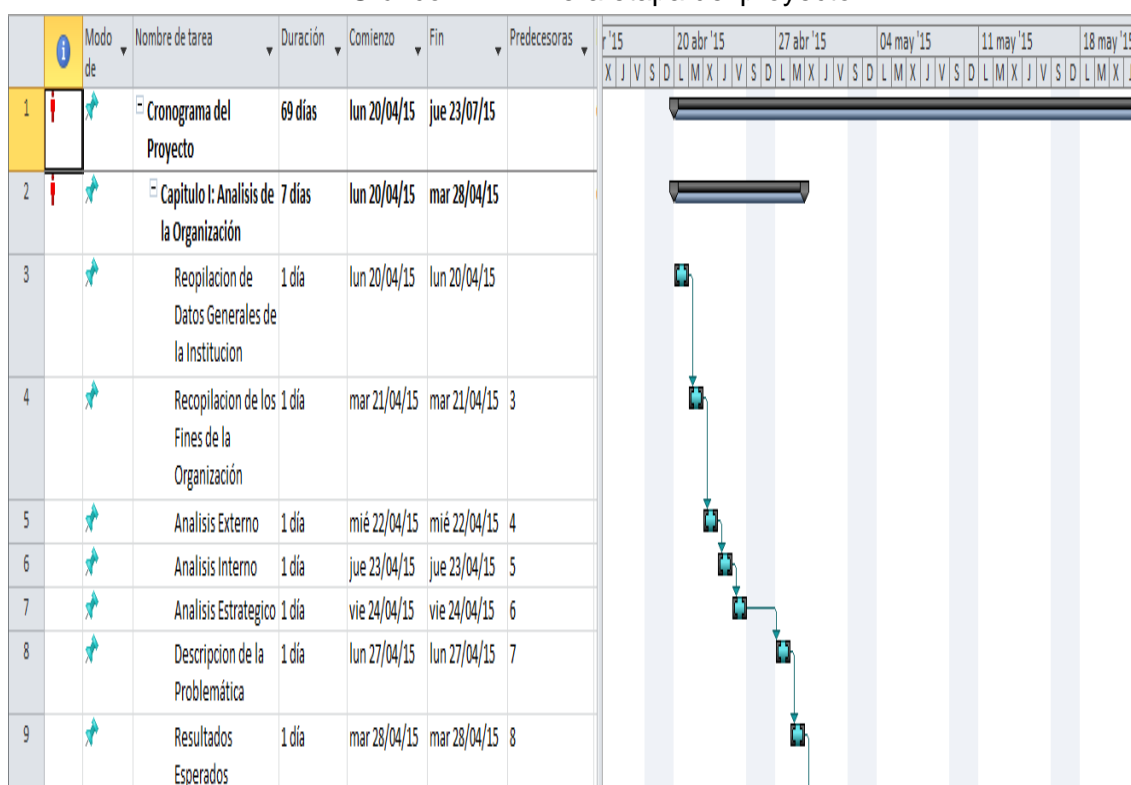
| | | Modo de | Nombre de tarea | Duración | Comienzo | Fin | Predecesoras |
|---|---|---|---|---|---|---|---|
| 1 | | | Cronograma del Proyecto | 69 días | lun 20/04/15 | jue 23/07/15 | |
| 2 | | | Capitulo I: Analisis de la Organización | 7 días | lun 20/04/15 | mar 28/04/15 | |
| 3 | | | Reopilacion de Datos Generales de la Institucion | 1 día | lun 20/04/15 | lun 20/04/15 | |
| 4 | | | Recopilacion de los Fines de la Organización | 1 día | mar 21/04/15 | mar 21/04/15 | 3 |
| 5 | | | Analisis Externo | 1 día | mié 22/04/15 | mié 22/04/15 | 4 |
| 6 | | | Analisis Interno | 1 día | jue 23/04/15 | jue 23/04/15 | 5 |
| 7 | | | Analisis Estrategico | 1 día | vie 24/04/15 | vie 24/04/15 | 6 |
| 8 | | | Descripcion de la Problemática | 1 día | lun 27/04/15 | lun 27/04/15 | 7 |
| 9 | | | Resultados Esperados | 1 día | mar 28/04/15 | mar 28/04/15 | 8 |

r '15 | 20 abr '15 | 27 abr '15 | 04 may '15 | 11 may '15 | 18 may '15
X J V S D L M X J V S D L M X J V S D L M X J V S D L M X J V S D L M X J